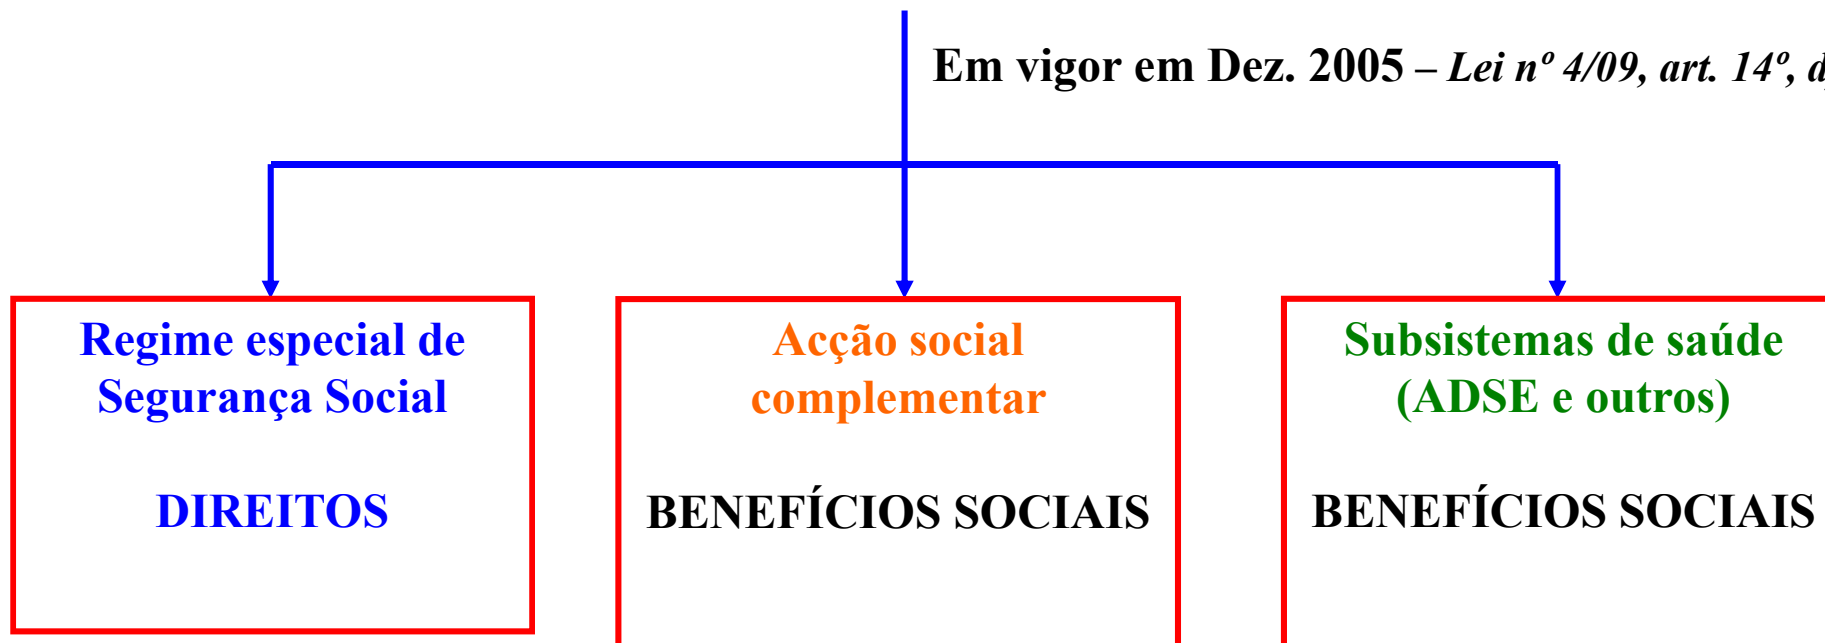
Em vigor em Dez. 2005 – *Lei nº 4/09, art. 14º, d* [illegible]

Regime especial de Segurança Social

DIREITOS

Acção social complementar

BENEFÍCIOS SOCIAIS

Subsistemas de saúde (ADSE e outros)

BENEFÍCIOS SOCIAIS